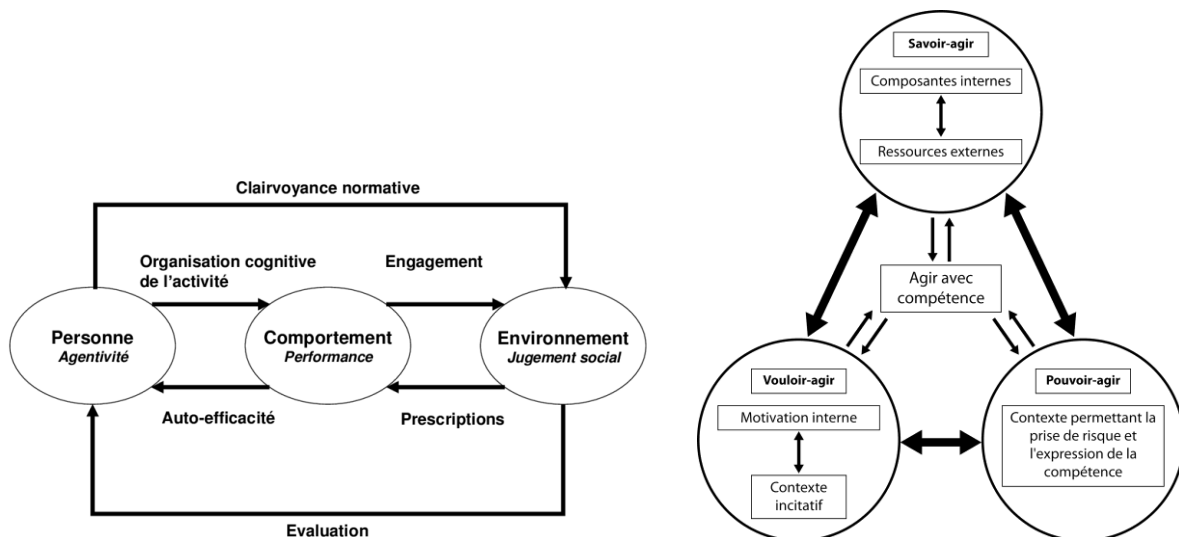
Clairvoyance normative

Organisation cognitive de l'activité

Engagement

Personne
Agentivité

Comportement
Performance

Environnement
Jugement social

Auto-efficacité

Prescriptions

Evaluation

Savoir-agir

Composantes internes

Ressources externes

Agir avec compétence

Vouloir-agir

Motivation interne

Contexte incitatif

Pouvoir-agir

Contexte permettant la prise de risque et l'expression de la compétence